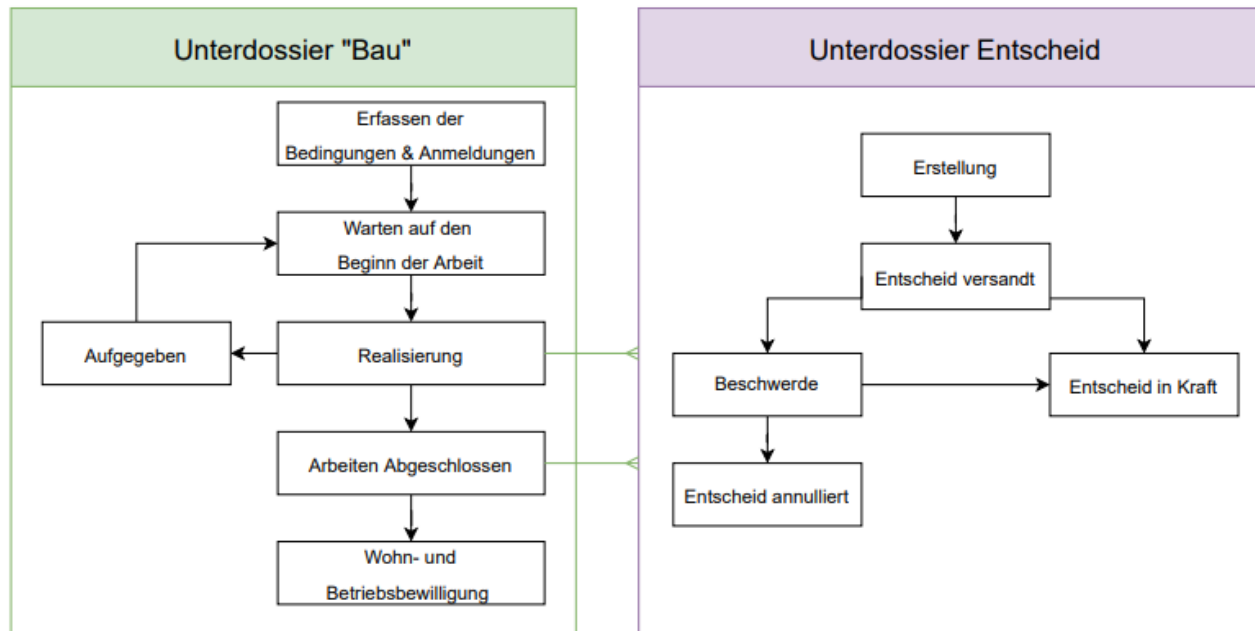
Unterdossier "Bau"

Erfassen der Bedingungen & Anmeldungen

Warten auf den Beginn der Arbeit

Aufgegeben

Realisierung

Arbeiten Abgeschlossen

Wohn- und Betriebsbewilligung

Unterdossier Entscheid

Erstellung

Entscheid versandt

Beschwerde

Entscheid in Kraft

Entscheid annulliert